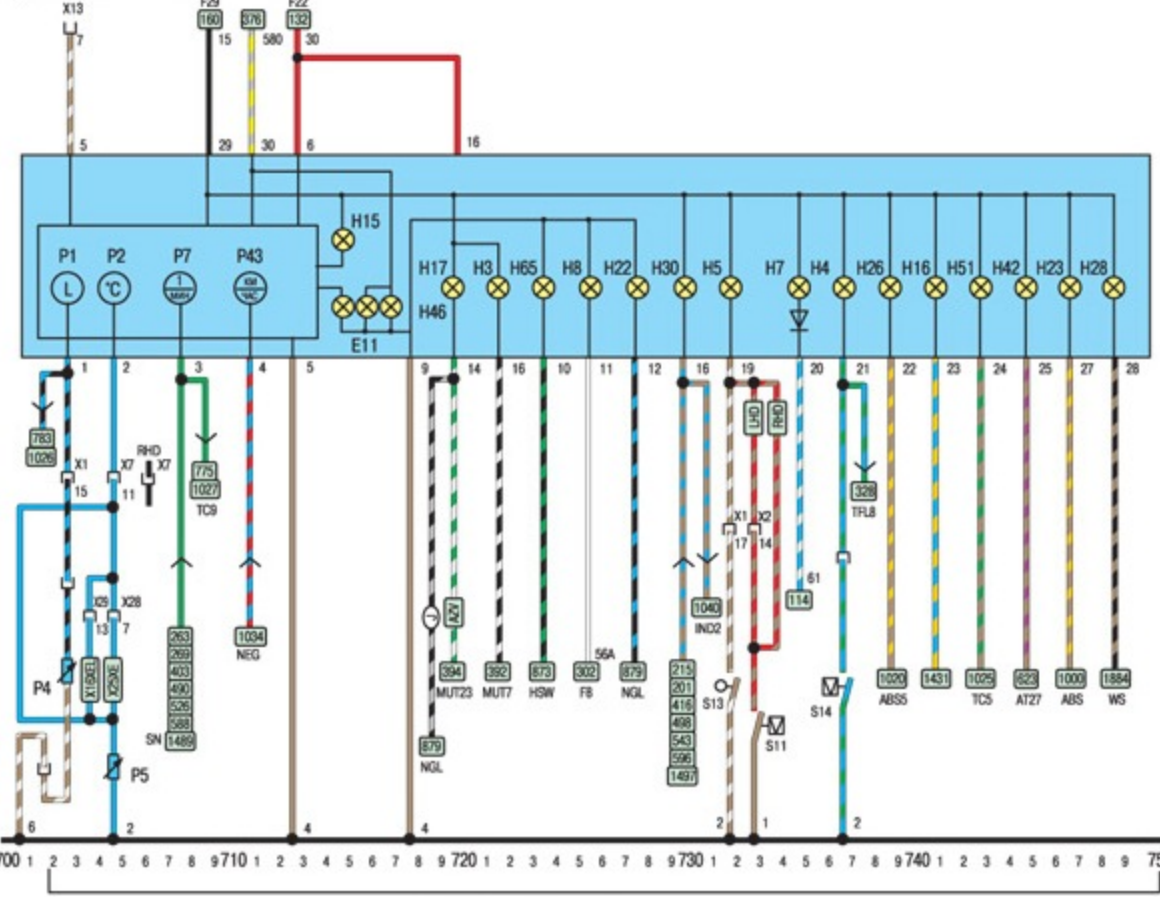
X13
7
5
F29
160
15
29
376
580
30
F22
132
30
6
16
P1
L
P2
°C
P7
1/MIN
P43
KM/VAC
H15
E11
H46
H17
H3
H65
H8
H22
H30
H5
H7
H4
H26
H16
H51
H42
H23
H28
1
2
3
4
5
9
14
16
10
11
12
16
19
20
21
22
23
24
25
27
28
783
1026
X1
15
X7
11
RHD
X7
775
1027
TC9
LHD
RHD
328
TFL8
X29
13
X28
7
X1(SKE)
X29(KE)
P4
P5
263
269
403
490
526
588
1489
SN
1034
NEG
879
NGL
A/V
394
MUT23
392
MUT7
873
HSW
56A
302
F8
879
NGL
215
201
416
498
543
596
1497
1040
IND2
X1
17
X2
14
61
114
S13
S11
S14
1020
ABS5
1431
1025
TC5
623
AT27
1000
ABS
1884
WS
6
2
4
4
2
1
2
700 1 2 3 4 5 6 7 8 9 710 1 2 3 4 5 6 7 8 9 720 1 2 3 4 5 6 7 8 9 730 1 2 3 4 5 6 7 8 9 740 1 2 3 4 5 6 7 8 9 75